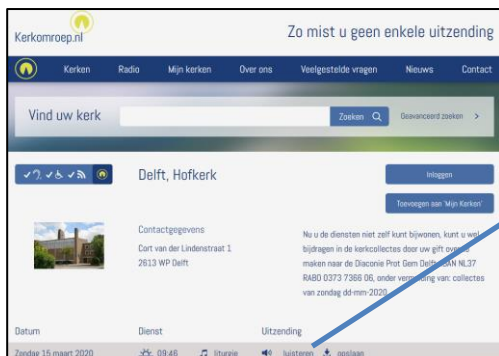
Kerkomroep.nl

Zo mist u geen enkele uitzending

Kerken Radio Mijn kerken Over ons Veelgestelde vragen Nieuws Contact

Vind uw kerk

Zoeken

Geavanceerd zoeken >

Delft, Hofkerk

Inloggen

Toevoegen aan 'Mijn Kerken'

Contactgegevens

Cort van der Lindenstraat 1

2613 WP Delft

Nu u de diensten niet zelf kunt bijwonen, kunt u wel bijdragen in de kerkcollectes door uw gift over te maken naar de Diaconie Prot Gem Delft IBAN NL37 RABO 0373 7366 06, onder vermelding van: collectes van zondag dd-mm-2020.

Datum

Dienst

Uitzending

Zondag 15 maart 2020

09:46

liturgie

luisteren

opslaan